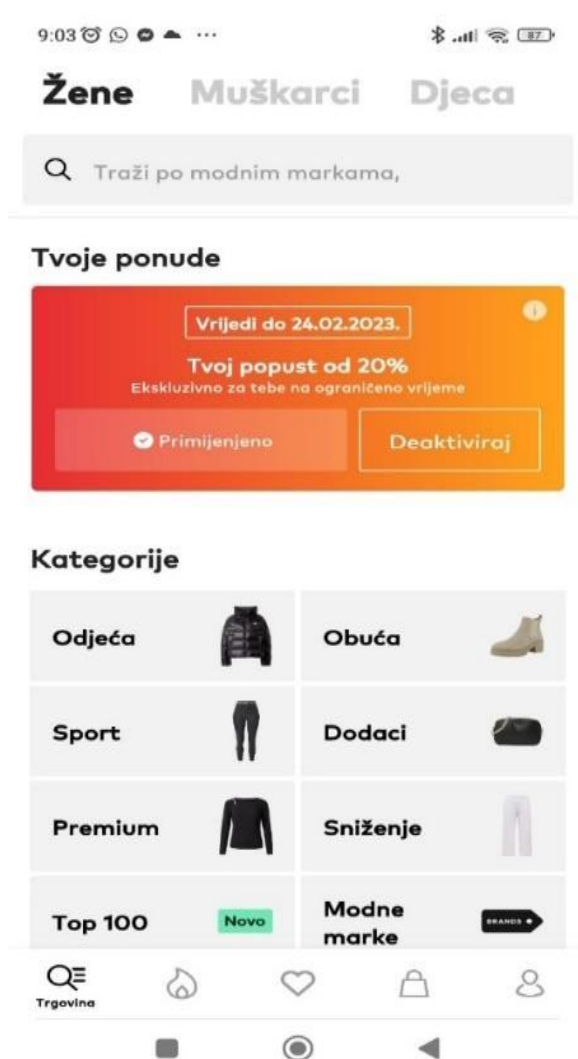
9:03 ··· 87

Žene Muškarci Djeca

Traži po modnim markama,

Tvoje ponude

Vrijedi do 24.02.2023.

Tvoj popust od 20%
Ekskluzivno za tebe na ograničeno vrijeme

Primijenjeno

Deaktiviraj

Kategorije

| Odjeća | Obuća |
|---|---|
| Sport | Dodaci |
| Premium | Sniženje |
| Top 100 Novo | Modne marke BRANDS |

Trgovina